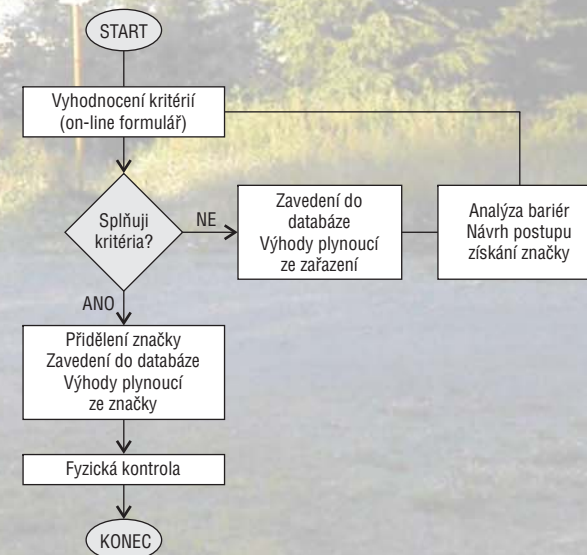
START

Vyhodnocení kritérií (on-line formulář)

Splňuji kritéria?

NE

Zavedení do databáze Výhody plynoucí ze zařazení

Analýza bariér Návrh postupu získání značky

ANO

Přidělení značky Zavedení do databáze Výhody plynoucí ze značky

Fyzická kontrola

KONEC